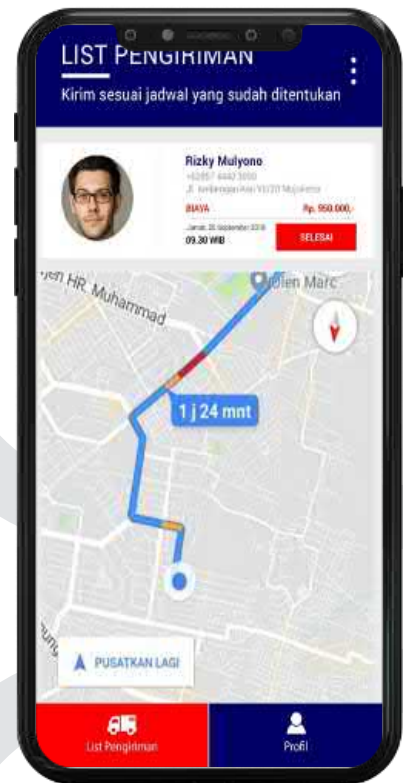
LIST PENGIRIMAN

Kirim sesuai jadwal yang sudah ditentukan

Rizky Mulyono

+62857 4442 3000

Jl. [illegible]

BIAYA

Rp. 950.000,-

Jumat, 20 September 2019

09.30 WIB

SELESAI

jen HR. Muhammad

Dien Marc

1 j 24 mnt

PUSATKAN LAGI

List Pengiriman

Profil